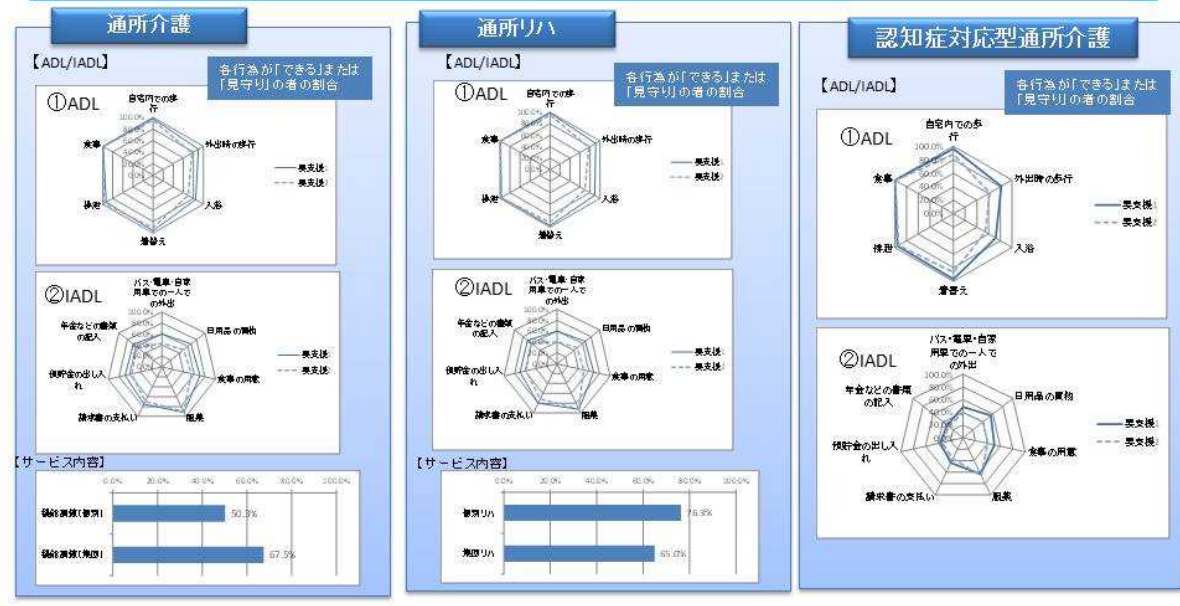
通所介護

【ADL/IADL】

各行為が「できる」または「見守り」の者の割合

①ADL

自宅内での歩行

外出時の歩行

入浴

着替え

排泄

食事

100.0%

80.0%

60.0%

40.0%

20.0%

0.0%

要支援

要支援

②IADL

バス・電車・自家用車での一人での外出

日用品の買物

食事の用意

服薬

請求書の支払い

預貯金の出し入れ

年金などの書類の記入

100.0%

80.0%

60.0%

40.0%

20.0%

0.0%

要支援

要支援

【サービス内容】

| | 0.0% | 20.0% | 40.0% | 60.0% | 80.0% | 100.0% |
|---|---|---|---|---|---|---|
| 機能訓練(個別) | 50.3% | | | | | |
| 機能訓練(集団) | 67.5% | | | | | |

通所リハ

【ADL/IADL】

各行為が「できる」または「見守り」の者の割合

①ADL

自宅内での歩行

外出時の歩行

入浴

着替え

排泄

食事

100.0%

80.0%

60.0%

40.0%

20.0%

0.0%

要支援

要支援

②IADL

バス・電車・自家用車での一人での外出

日用品の買物

食事の用意

服薬

請求書の支払い

預貯金の出し入れ

年金などの書類の記入

100.0%

80.0%

60.0%

40.0%

20.0%

0.0%

要支援

要支援

【サービス内容】

| | 0.0% | 20.0% | 40.0% | 60.0% | 80.0% | 100.0% |
|---|---|---|---|---|---|---|
| 個別リハ | 76.3% | | | | | |
| 集団リハ | 65.0% | | | | | |

認知症対応型通所介護

【ADL/IADL】

各行為が「できる」または「見守り」の者の割合

①ADL

自宅内での歩行

外出時の歩行

入浴

着替え

排泄

食事

100.0%

80.0%

60.0%

40.0%

20.0%

0.0%

要支援

要支援

②IADL

バス・電車・自家用車での一人での外出

日用品の買物

食事の用意

服薬

請求書の支払い

預貯金の出し入れ

年金などの書類の記入

100.0%

80.0%

60.0%

40.0%

20.0%

0.0%

要支援

要支援